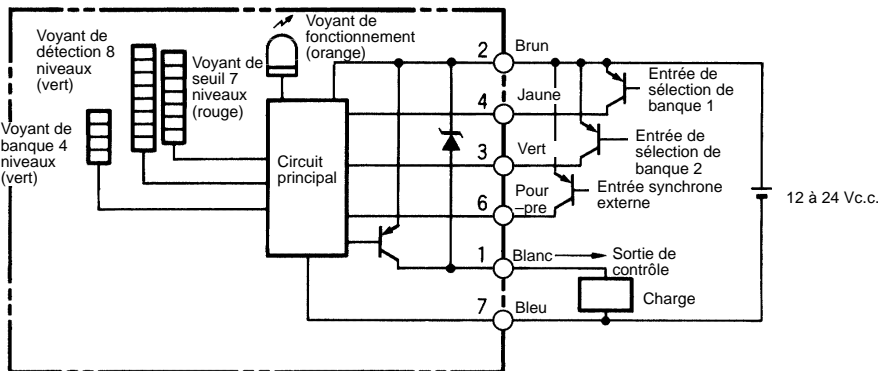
Voyant de détection 8 niveaux (vert)

Voyant de seuil 7 niveaux (rouge)

Voyant de fonctionnement (orange)

Voyant de banque 4 niveaux (vert)

Circuit principal

2 Brun

4 Jaune

3 Vert

6 Pour –pre

1 Blanc

7 Bleu

Entrée de sélection de banque 1

Entrée de sélection de banque 2

Entrée synchrone externe

Sortie de contrôle

Charge

12 à 24 Vc.c.